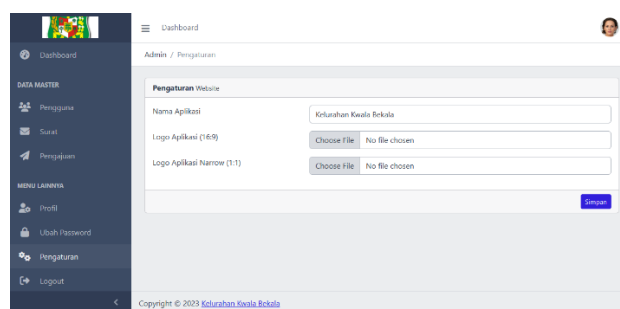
Dashboard

DATA MASTER

Pengguna

Surat

Pengajuan

MENU LAINNYA

Profil

Ubah Password

Pengaturan

Logout

Dashboard

Admin / Pengaturan

Pengaturan Website

Nama Aplikasi

Kelurahan Kwala Bekala

Logo Aplikasi (16:9)

Choose File No file chosen

Logo Aplikasi Narrow (1:1)

Choose File No file chosen

Simpan

Copyright © 2023 Kelurahan Kwala Bekala